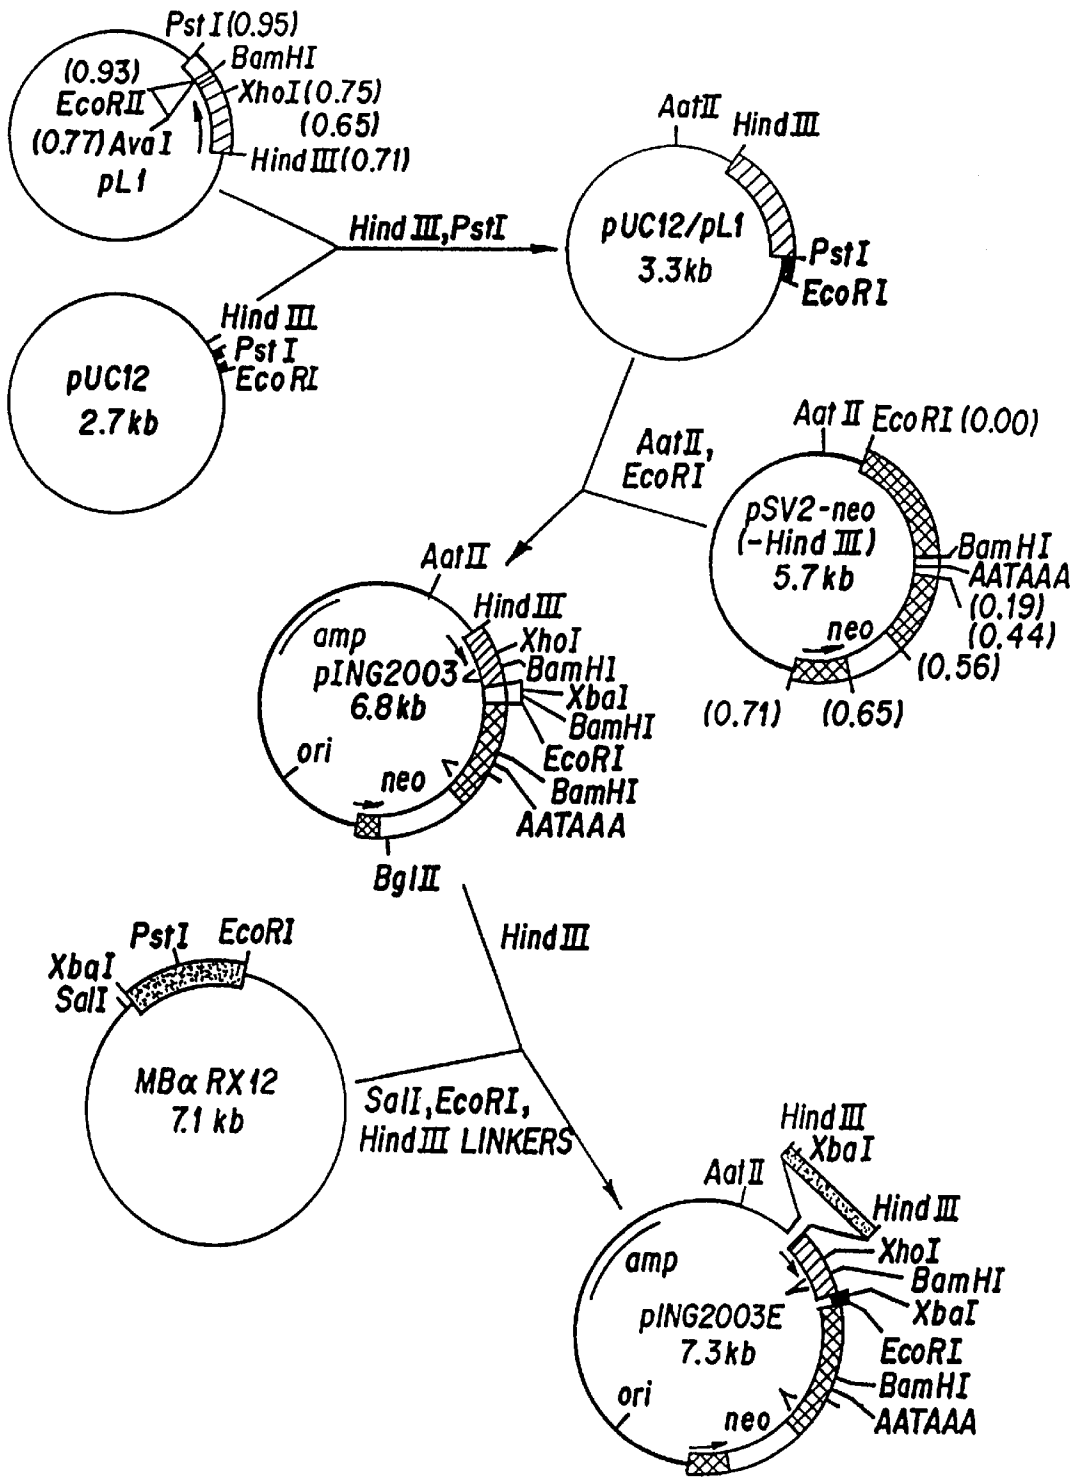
PstI (0.95)
(0.93)
BamHI
EcoRII
XhoI (0.75)
(0.65)
(0.77) AvaI
HindIII (0.71)
pL1

HindIII, PstI

AatII
HindIII
pUC12/pL1
3.3kb
PstI
EcoRI

HindIII
PstI
EcoRI
pUC12
2.7kb

AatII,
EcoRI

AatII
EcoRI (0.00)
pSV2-neo
(-HindIII)
5.7kb
BamHI
AATAAA
(0.19)
(0.44)
neo
(0.56)
(0.71)
(0.65)

AatII
HindIII
amp
XhoI
pING2003
BamHI
6.8kb
XbaI
BamHI
ori
EcoRI
neo
BamHI
AATAAA
BglII

HindIII

PstI
EcoRI
XbaI
SalI
MBα RX12
7.1 kb

SalI, EcoRI,
HindIII LINKERS

HindIII
XbaI
AatII
HindIII
amp
XhoI
BamHI
pING2003E
XbaI
7.3kb
EcoRI
BamHI
ori
neo
AATAAA